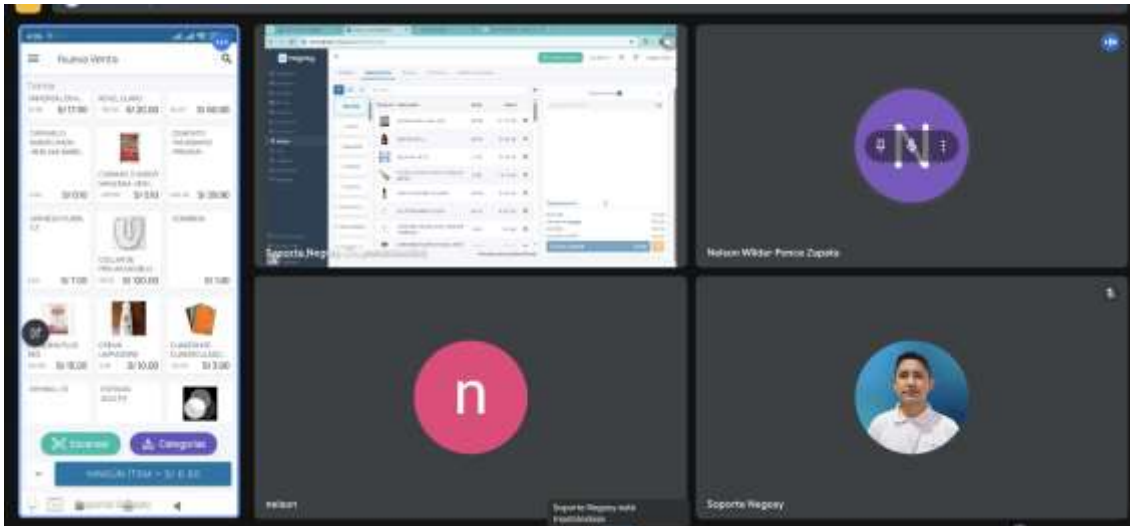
Nueva Venta

S/ 17.00
S/ 20.00
S/ 60.00
S/ 0.10
S/ 3.50
S/ 39.90
S/ 1.00
S/ 100.00
S/ 1.00
S/ 15.00
S/ 10.00
S/ 3.00

Escanear
Categorías

NINGÚN ITEM = S/ 0.00

Soporte Negoy

N

Nelson Wilder Ponce Zapata

n

nelson

Soporte Negoy está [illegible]

Soporte Negoy